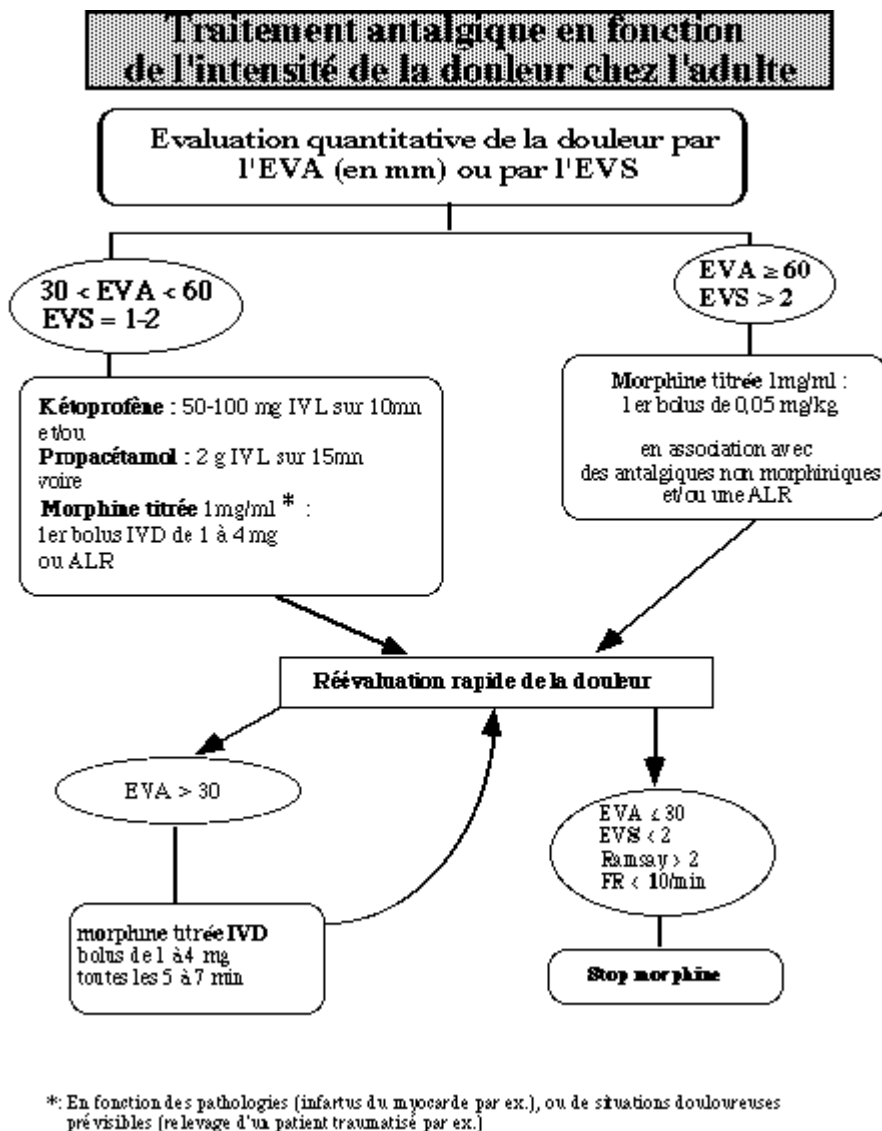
Traitement antalgique en fonction de l'intensité de la douleur chez l'adulte

Evaluation quantitative de la douleur par l'EVA (en mm) ou par l'EVS

30 < EVA < 60
EVS = 1-2

EVA ≥ 60
EVS > 2

**Kétoprofène** : 50-100 mg IVL sur 10mn et/ou
**Propacétamol** : 2 g IVL sur 15mn voire
**Morphine titrée** 1mg/ml * :
1er bolus IVD de 1 à 4 mg ou ALR

**Morphine titrée** 1mg/ml :
1er bolus de 0,05 mg/kg

en association avec des antalgiques non morphiniques et/ou une ALR

**Réévaluation rapide de la douleur**

EVA > 30

morphine titrée **IVD**
bolus de 1 à 4 mg
toutes les 5 à 7 min

EVA ≤ 30
EVS < 2
Ramsay > 2
FR < 10/min

**Stop morphine**

*: En fonction des pathologies (infartus du myocarde par ex.), ou de situations douloureuses prévisibles (relevage d'un patient traumatisé par ex.)